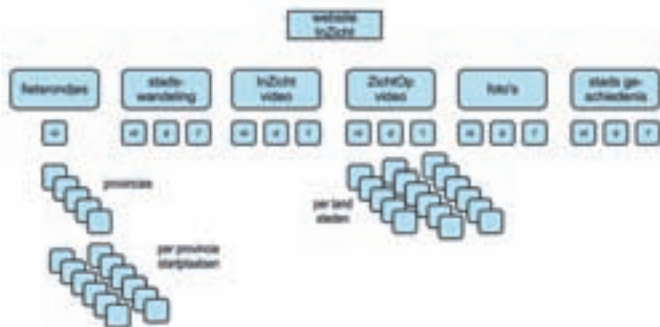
website InZicht

fietsroutes

stads-wandeling

InZicht video

ZichtOp video

foto's

stads ge-schiedenis

nl

nl de fr

nl de fr

nl de fr

nl de fr

nl de fr

provincies

per land steden

per provincie startplaatsen